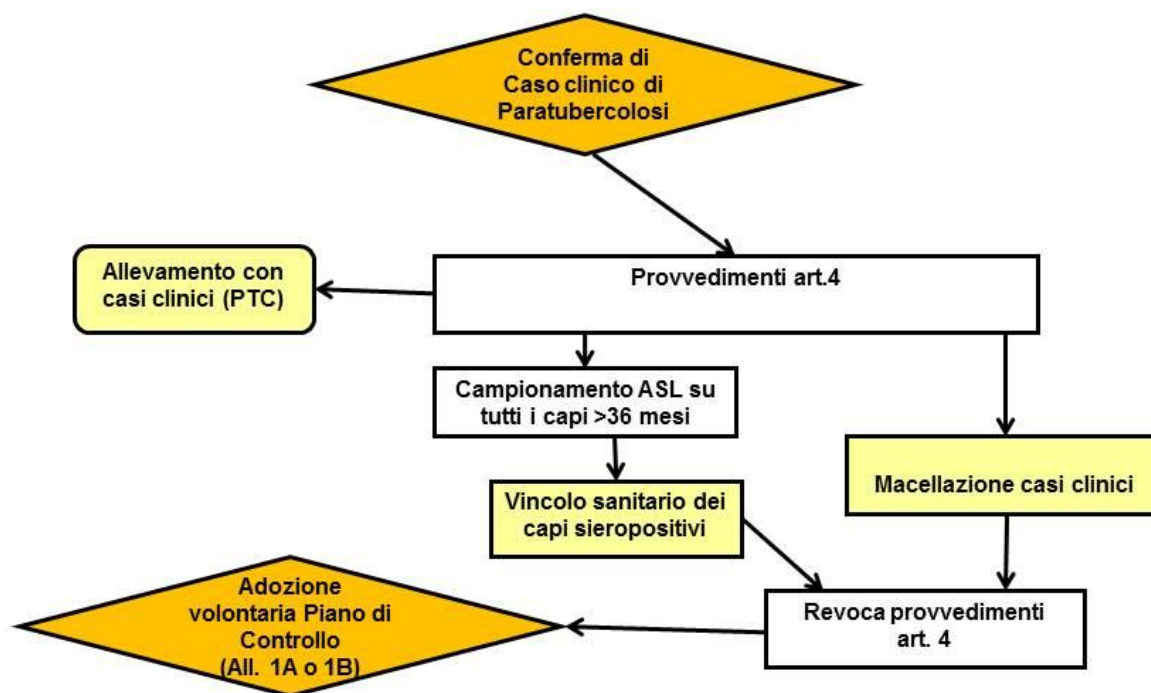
Conferma di Caso clinico di Paratubercolosi

Allevamento con casi clinici (PTC)

Provvedimenti art.4

Campionamento ASL su tutti i capi >36 mesi

Vincolo sanitario dei capi sieropositivi

Macellazione casi clinici

Adozione volontaria Piano di Controllo (All. 1A o 1B)

Revoca provvedimenti art. 4